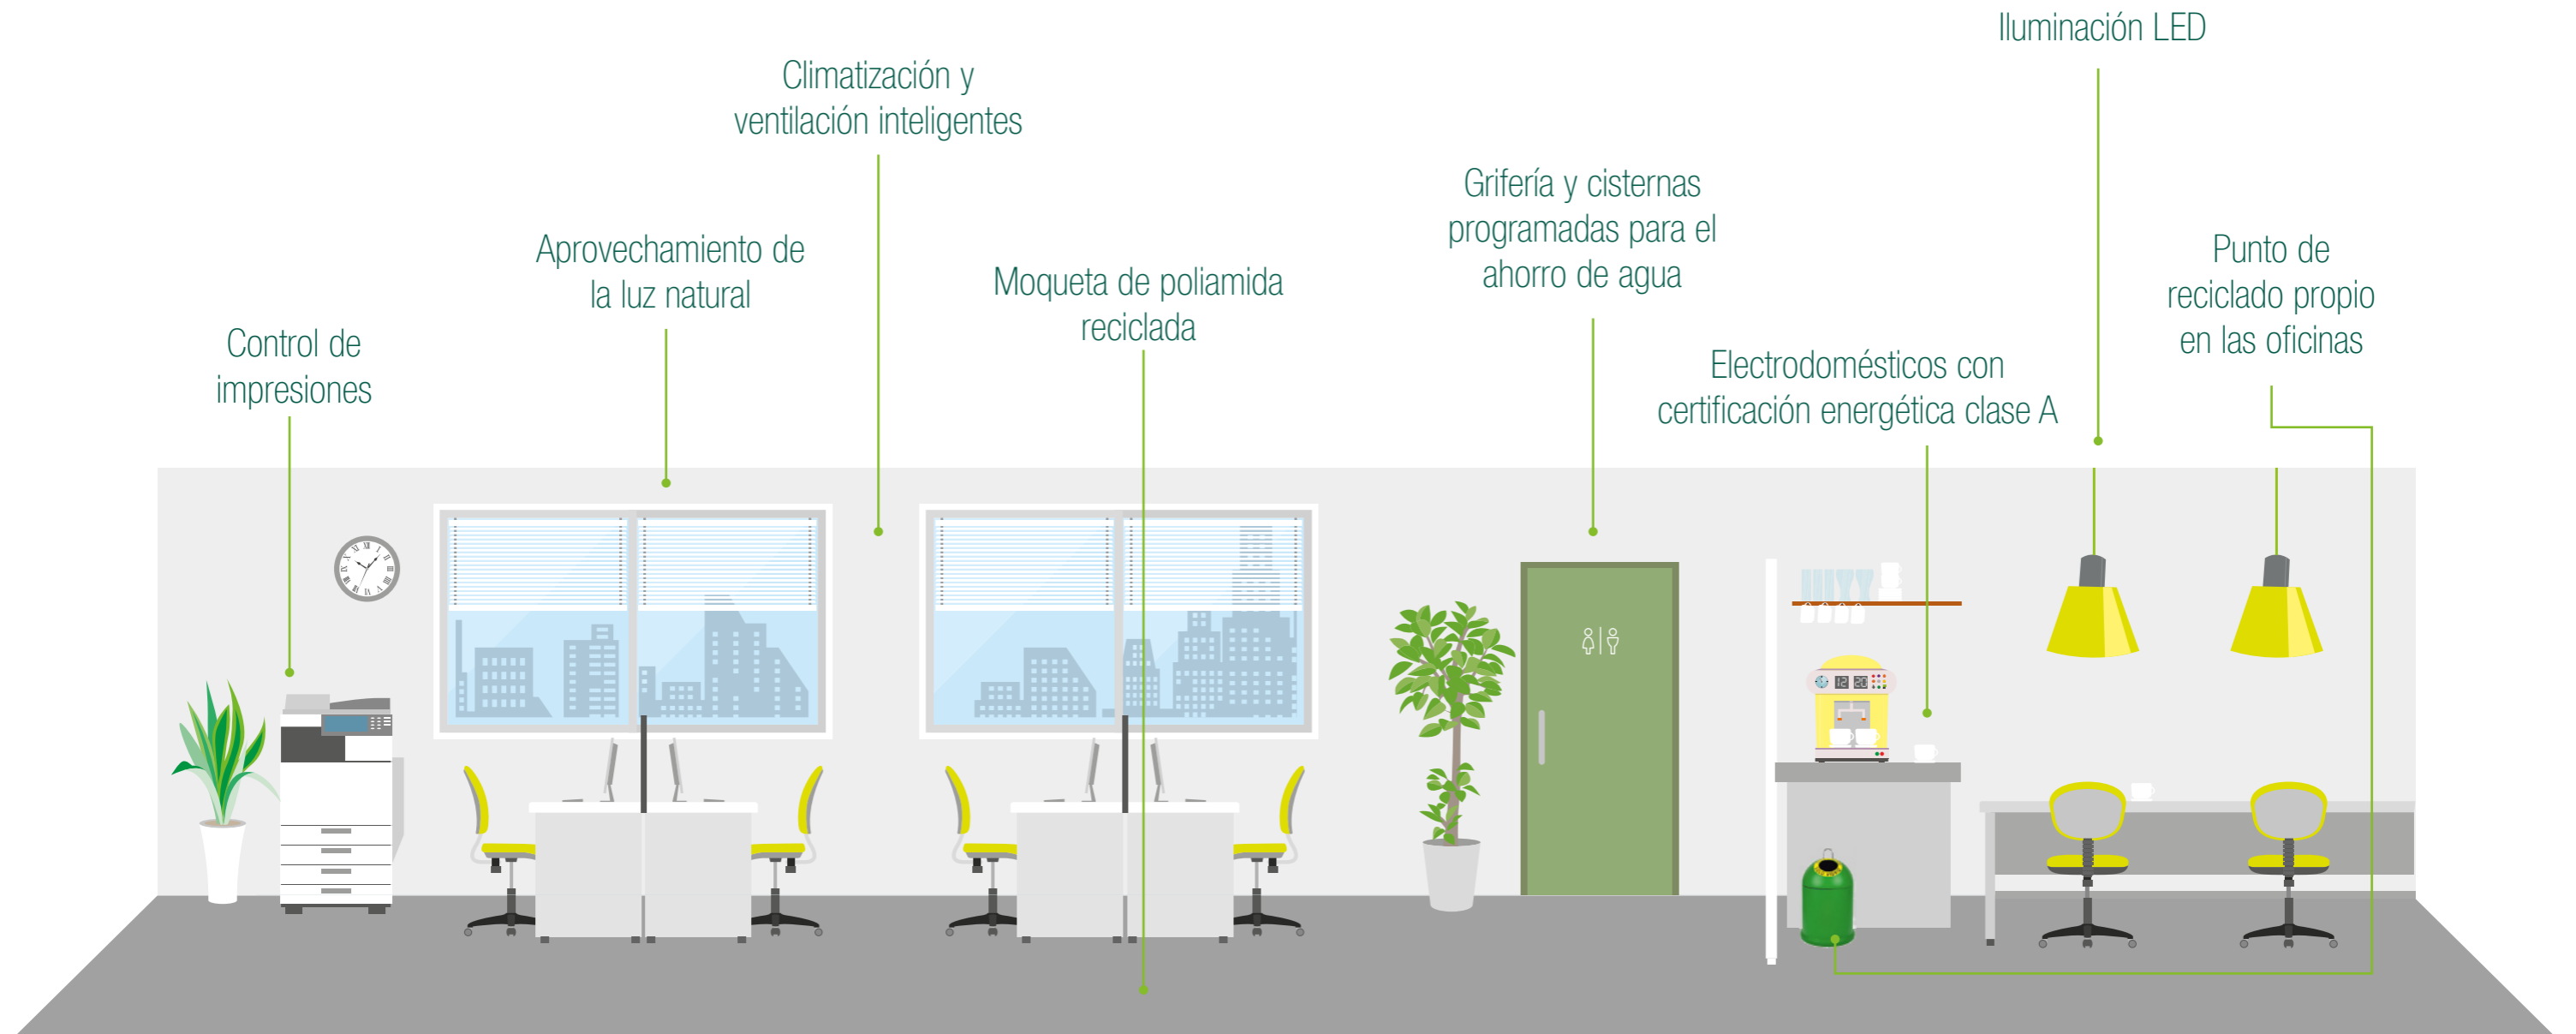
Iluminación LED

Climatización y ventilación inteligentes

Grifería y cisternas programadas para el ahorro de agua

Punto de reciclado propio en las oficinas

Aprovechamiento de la luz natural

Moqueta de poliamida reciclada

Control de impresiones

Electrodomésticos con certificación energética clase A